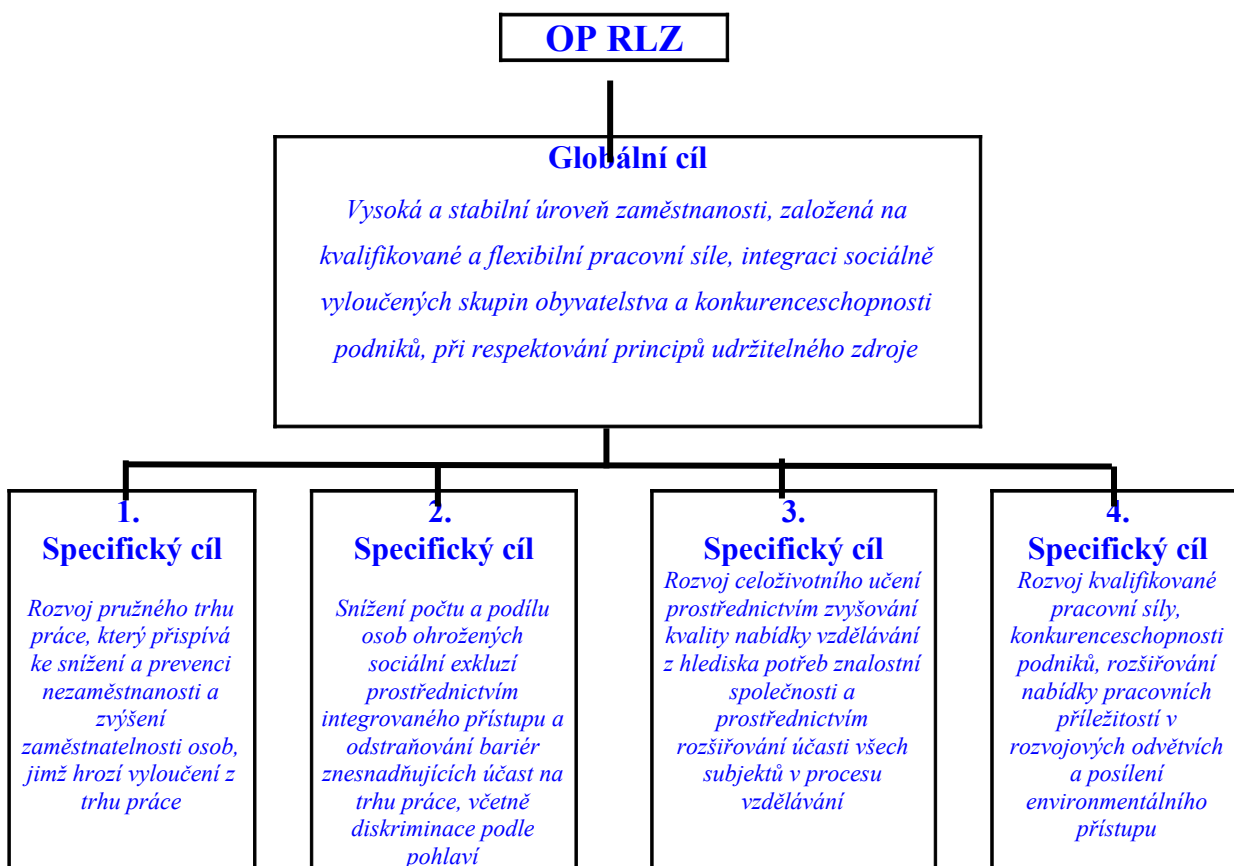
OP RLZ

Globální cíl

Vysoká a stabilní úroveň zaměstnanosti, založená na kvalifikované a flexibilní pracovní síle, integraci sociálně vyloučených skupin obyvatelstva a konkurenceschopnosti podniků, při respektování principů udržitelného zdroje

1.
Specifický cíl

Rozvoj pružného trhu práce, který přispívá ke snížení a prevenci nezaměstnanosti a zvýšení zaměstnatelnosti osob, jimž hrozí vyloučení z trhu práce

2.
Specifický cíl

Snížení počtu a podílu osob ohrožených sociální exkluzí prostřednictvím integrovaného přístupu a odstraňování bariér znesnadňujících účast na trhu práce, včetně diskriminace podle pohlaví

3.
Specifický cíl

Rozvoj celoživotního učení prostřednictvím zvyšování kvality nabídky vzdělávání z hlediska potřeb znalostní společnosti a prostřednictvím rozšiřování účasti všech subjektů v procesu vzdělávání

4.
Specifický cíl

Rozvoj kvalifikované pracovní síly, konkurenceschopnosti podniků, rozšiřování nabídky pracovních příležitostí v rozvojových odvětvích a posílení environmentálního přístupu